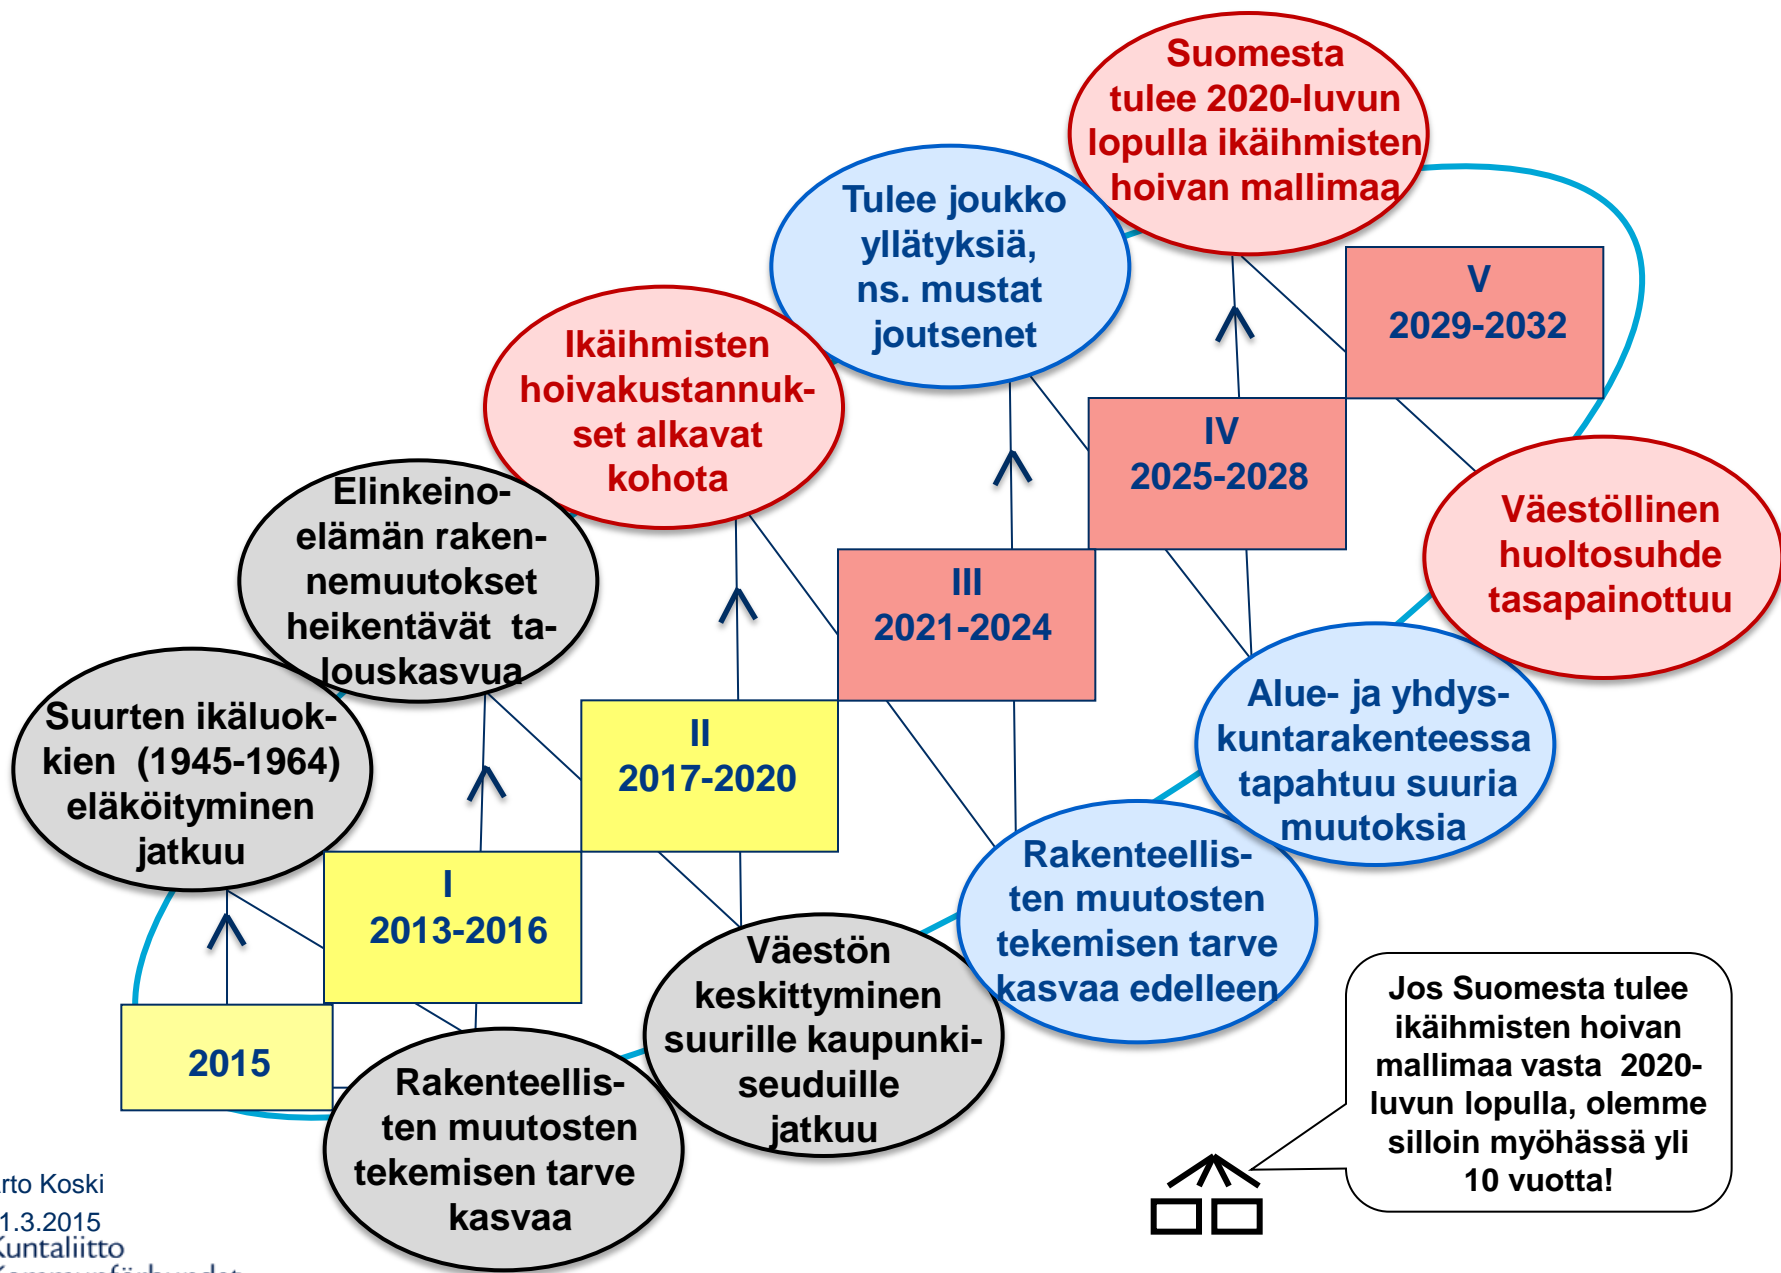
Suomesta tulee 2020-luvun lopulla ikäihmisten hoivan mallimaa

Tulee joukko yllätyksiä, ns. mustat joutsenet

V
2029-2032

Ikäihmisten hoivakustannukset alkavat kohota

IV
2025-2028

Elinkeinoelämän rakennemuutokset heikentävät talouskasvua

Väestöllinen huoltosuhde tasapainottuu

III
2021-2024

Suurten ikäluokkien (1945-1964) eläköityminen jatkuu

II
2017-2020

Alue- ja yhdyskuntarakenteessa tapahtuu suuria muutoksia

I
2013-2016

Rakenteellisten muutosten tekemisen tarve kasvaa edelleen

Väestön keskittyminen suurille kaupunkiseuduille jatkuu

2015

Rakenteellisten muutosten tekemisen tarve kasvaa

Jos Suomesta tulee ikäihmisten hoivan mallimaa vasta 2020-luvun lopulla, olemme silloin myöhässä yli 10 vuotta!

rto Koski
1.3.2015
Kuntaliitto
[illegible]